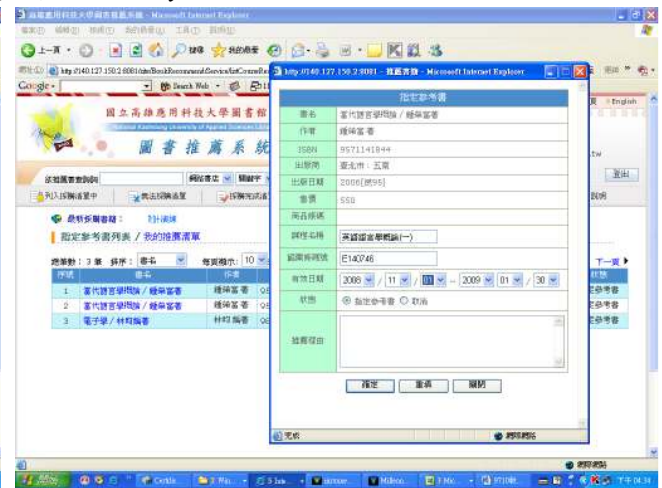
國立高雄應用科技大學圖書推薦系統 - Microsoft Internet Explorer
檔案(F) 編輯(E) 檢視(V) 我的最愛(A) 工具(T) 說明(H)
上一頁 搜尋 我的最愛
網址(D) http://140.127.150.2:8081/ate/BookRecommend/Service/listCourseRe
Google Search Web
國立高雄應用科技大學圖書館
National Kaohsiung University of Applied Sciences Library
圖書推薦系統
English
tw
登出
列入採購清單中 新出採購清單 採購完成
最新推薦書籍：
指定參考書列表 / 我的推薦清單
總筆數：3 筆 排序：書名 每頁顯示：10
下一頁
| 序號 | 書名 | 作者 | | 狀態 |
|---|---|---|---|---|
| 1 | 當代語言學概論 / 鍾榮富著 | 鍾榮富 著 | 95 | 定參考書 |
| 2 | 當代語言學概論 / 鍾榮富著 | 鍾榮富 著 | 95 | 定參考書 |
| 3 | 電子學 / 林利編著 | 林利 編著 | 95 | 定參考書 |

http://140.127.150.2:8081 - 推薦清單 - Microsoft Internet Explorer
指定參考書
| 書名 | 當代語言學概論 / 鍾榮富著 |
|---|---|
| 作者 | 鍾榮富 著 |
| ISBN | 9571141844 |
| 出版項 | 臺北市：五南 |
| 出版日期 | 2006[民95] |
| 售價 | 550 |
| 商品條碼 | |
| 課程名稱 | 英語語言學概論(一) |
| 範圍與課號 | E140246 |
| 有效日期 | 2008 / 11 / 01 -- 2009 / 01 / 30 |
| 狀態 | 指定參考書 取消 |
| 推薦理由 | |

確定 重填 關閉
完成
網際網路
開始 Certific... 2 Win... 5 Inte... Microsoft... Mileco... 3 Mic... 9710... 下午 04:34